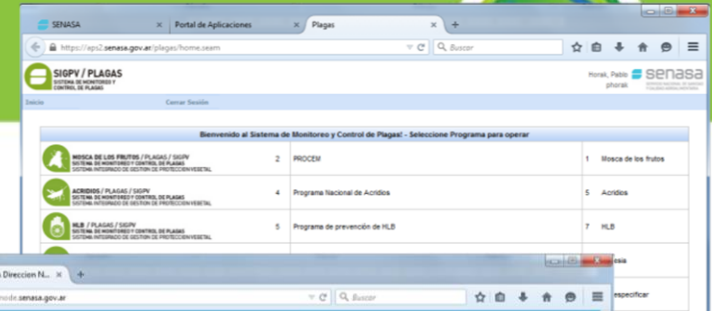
SENASA
Portal de Aplicaciones
Plagas
https://aps2.senasa.gov.ar/plagas/home.seam
Buscar

SIGPV / PLAGAS
SISTEMA DE MONITOREO Y CONTROL DE PLAGAS
Horak, Pablo
phorak
senasa

Inicio
Cerrar Sesión

Bienvenido al Sistema de Monitoreo y Control de Plagas! - Seleccione Programa para operar

| | | | | |
|---|---|---|---|---|
| MOSCA DE LOS FRUTOS / PLAGAS / SIGPV SISTEMA DE MONITOREO Y CONTROL DE PLAGAS SISTEMA INTEGRADO DE GESTION DE PROTECCION VEGETAL | 2 | PROCEM | 1 | Mosca de los frutos |
| ACRIDIOS / PLAGAS / SIGPV SISTEMA DE MONITOREO Y CONTROL DE PLAGAS SISTEMA INTEGRADO DE GESTION DE PROTECCION VEGETAL | 4 | Programa Nacional de Acridios | 5 | Acridios |
| HLB / PLAGAS / SIGPV SISTEMA DE MONITOREO Y CONTROL DE PLAGAS SISTEMA INTEGRADO DE GESTION DE PROTECCION VEGETAL | 5 | Programa de prevención de HLB | 7 | HLB |
| | | | | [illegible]osia |
| | | | | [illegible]especificar |

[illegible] Direccion N...
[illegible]node.senasa.gov.ar
Buscar